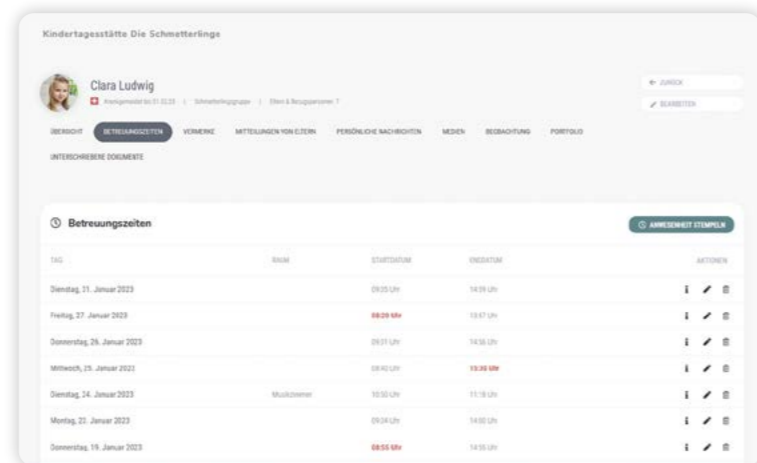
Kindertagesstätte Die Schmetterlings

Clara Ludwig

Anwesend bis 31.12.23 | Schmetterlingsgruppe | Eltern & Bezugspersonen: 7

← ZURÜCK

BEARBEITEN

ÜBERSICHT BETREUUNGSZEITEN VERMERKE MITTEILUNGEN VON ELTERN PERSÖNLICHE NACHRICHTEN MEDIEN BEOBACHTUNG PORTFOLIO

UNTERSCHRIEBENE DOKUMENTE

Betreuungszeiten

ANWESENHEIT STEMPELN

| TAG | RAUM | STARTDATUM | ENDDATUM | AKTIONEN |
|---|---|---|---|---|
| Dienstag, 31. Januar 2023 | | 09:25 Uhr | 14:59 Uhr | |
| Freitag, 27. Januar 2023 | | 08:20 Uhr | 13:47 Uhr | |
| Donnerstag, 26. Januar 2023 | | 09:01 Uhr | 14:56 Uhr | |
| Mittwoch, 25. Januar 2023 | | 08:40 Uhr | 15:30 Uhr | |
| Dienstag, 24. Januar 2023 | Musikzimmer | 10:50 Uhr | 11:18 Uhr | |
| Montag, 23. Januar 2023 | | 09:04 Uhr | 14:00 Uhr | |
| Donnerstag, 19. Januar 2023 | | 08:55 Uhr | 14:55 Uhr | |